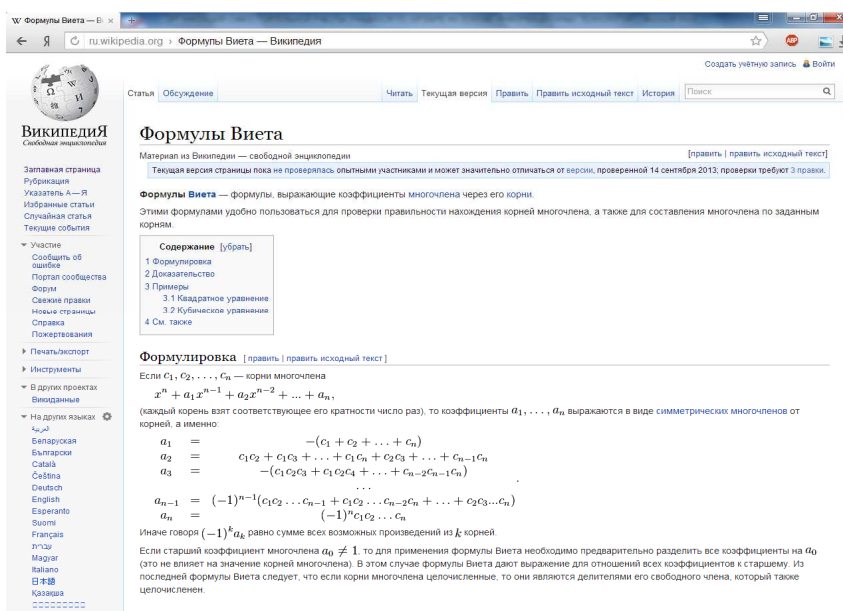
W Формулы Виета — В ×

ru.wikipedia.org › Формулы Виета — Википедия

Создать учётную запись Войти

ВикипедиЯ
Свободная энциклопедия

Статья Обсуждение Читать Текущая версия Править Править исходный текст История Поиск

Заглавная страница
Рубрикация
Указатель А — Я
Избранные статьи
Случайная статья
Текущие события

Участие
Сообщить об ошибке
Портал сообщества
Форум
Свежие правки
Новые страницы
Справка
Пожертвования

Печать/экспорт

Инструменты

В других проектах
Викиданные

На других языках
العربية
Беларуская
Български
Català
Čeština
Deutsch
English
Esperanto
Suomi
Français
עברית
Magyar
Italiano
日本語
Қазақша
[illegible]

Формулы Виета

Материал из Википедии — свободной энциклопедии [править | править исходный текст]

Текущая версия страницы пока не проверялась опытными участниками и может значительно отличаться от версии, проверенной 14 сентября 2013; проверки требуют 3 правки.

Формулы Виета — формулы, выражающие коэффициенты многочлена через его корни.

Этими формулами удобно пользоваться для проверки правильности нахождения корней многочлена, а также для составления многочлена по заданным корням.

Содержание [убрать]
1 Формулировка
2 Доказательство
3 Примеры
3.1 Квадратное уравнение
3.2 Кубическое уравнение
4 См. также

Формулировка [править | править исходный текст]

Если $c_1, c_2, \ldots, c_n$ — корни многочлена
$x^n + a_1x^{n-1} + a_2x^{n-2} + \ldots + a_n,$
(каждый корень взят соответствующее его кратности число раз), то коэффициенты $a_1, \ldots, a_n$ выражаются в виде симметрических многочленов от корней, а именно:

$a_1 = -(c_1 + c_2 + \ldots + c_n)$
$a_2 = c_1c_2 + c_1c_3 + \ldots + c_1c_n + c_2c_3 + \ldots + c_{n-1}c_n$
$a_3 = -(c_1c_2c_3 + c_1c_2c_4 + \ldots + c_{n-2}c_{n-1}c_n)$
$\ldots$
$a_{n-1} = (-1)^{n-1}(c_1c_2\ldots c_{n-1} + c_1c_2\ldots c_{n-2}c_n + \ldots + c_2c_3\ldots c_n)$
$a_n = (-1)^n c_1c_2\ldots c_n$

Иначе говоря $(-1)^k a_k$ равно сумме всех возможных произведений из $k$ корней.

Если старший коэффициент многочлена $a_0 \neq 1$, то для применения формулы Виета необходимо предварительно разделить все коэффициенты на $a_0$ (это не влияет на значение корней многочлена). В этом случае формулы Виета дают выражение для отношений всех коэффициентов к старшему. Из последней формулы Виета следует, что если корни многочлена целочисленные, то они являются делителями его свободного члена, который также целочислен.